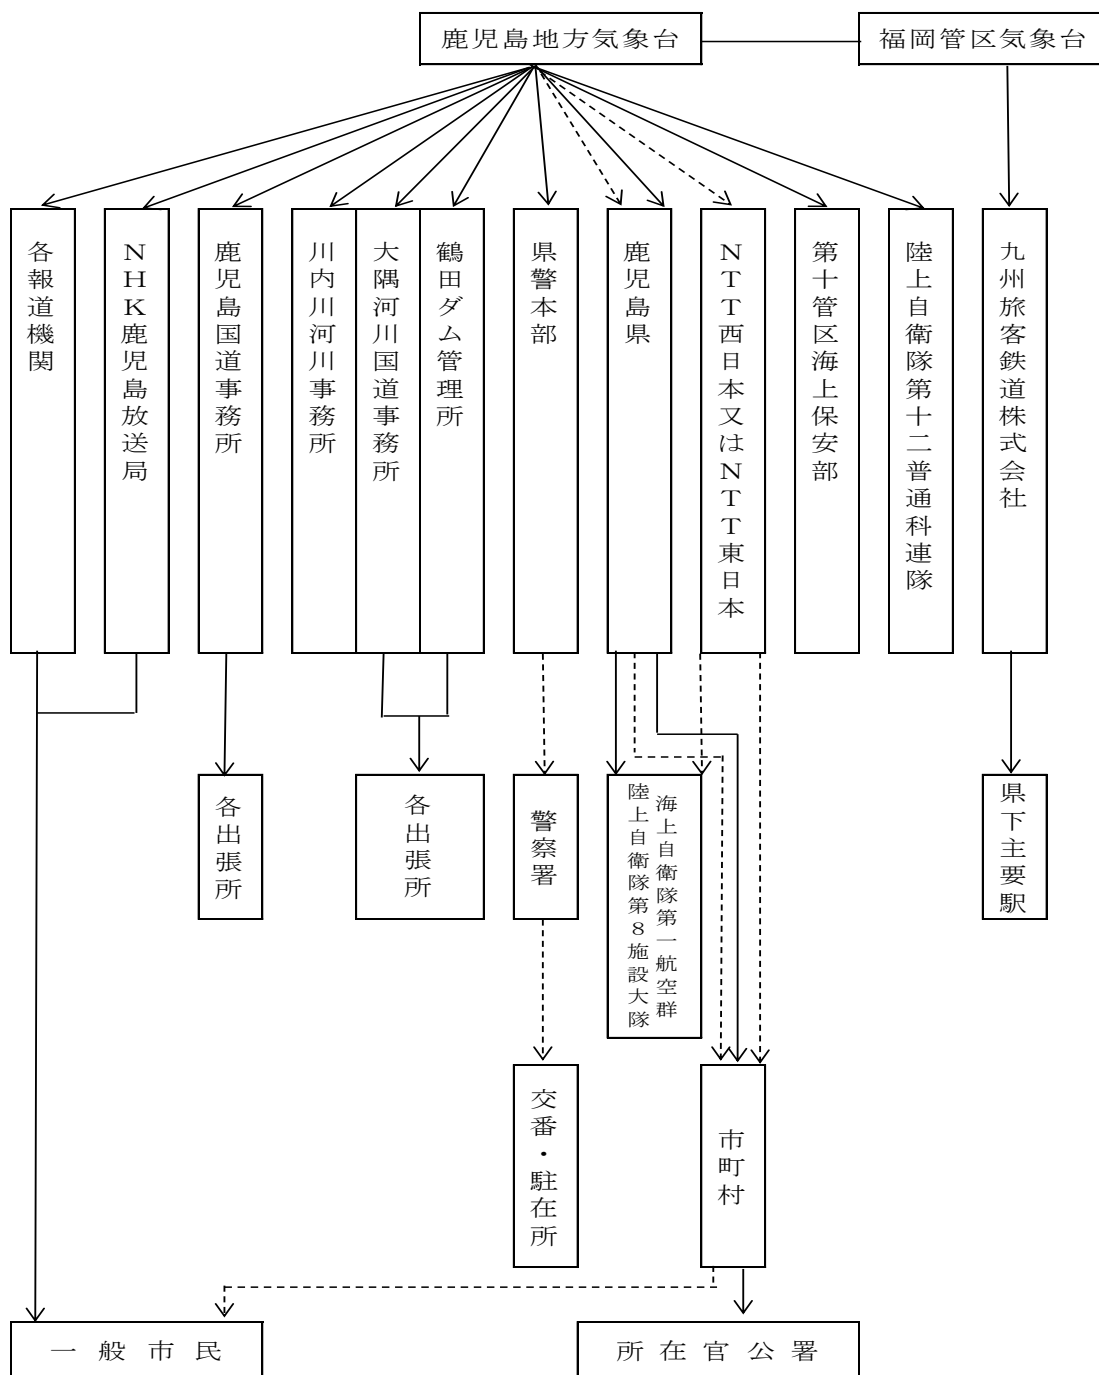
鹿児島地方気象台

福岡管区気象台

各報道機関

NHK鹿児島放送局

鹿児島国道事務所

川内川河川事務所

大隅河川国道事務所

鶴田ダム管理所

県警本部

鹿児島県

NTT西日本又はNTT東日本

第十管区海上保安部

陸上自衛隊第十二普通科連隊

九州旅客鉄道株式会社

各出張所

各出張所

警察署

海上自衛隊第一航空群

陸上自衛隊第8施設大隊

県下主要駅

交番・駐在所

市町村

一般市民

所在官公署